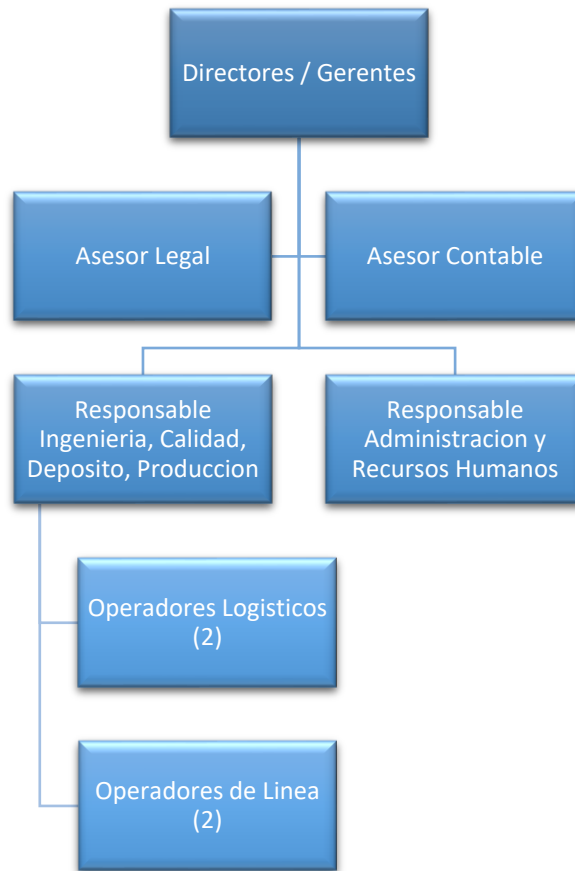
Directores / Gerentes

Asesor Legal

Asesor Contable

Responsable Ingenieria, Calidad, Deposito, Produccion

Responsable Administracion y Recursos Humanos

Operadores Logisticos (2)

Operadores de Linea (2)